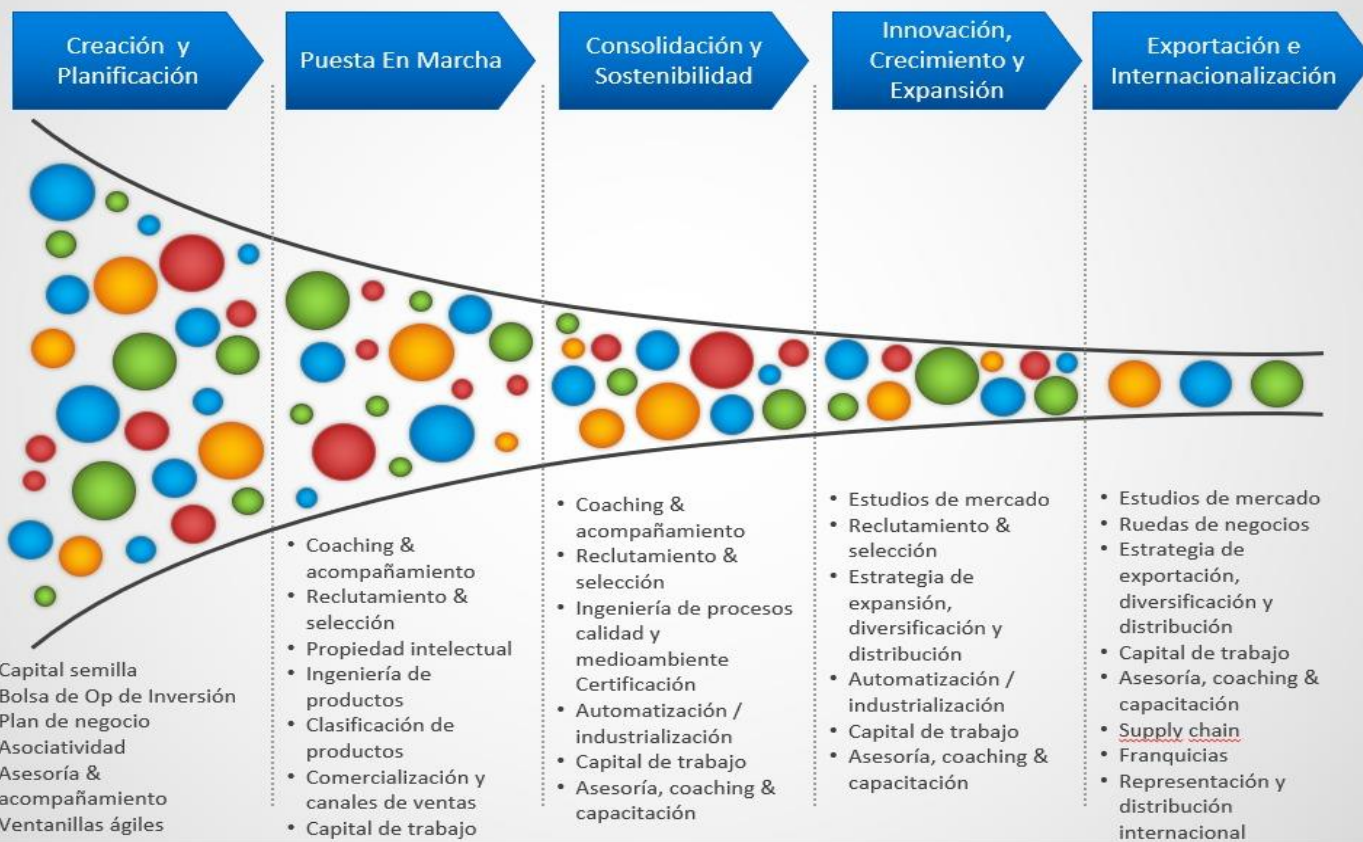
Creación y Planificación

Puesta En Marcha

Consolidación y Sostenibilidad

Innovación, Crecimiento y Expansión

Exportación e Internacionalización

Capital semilla
Bolsa de Op de Inversión
Plan de negocio
Asociatividad
Asesoría & acompañamiento
Ventanillas ágiles

• Coaching & acompañamiento
• Reclutamiento & selección
• Propiedad intelectual
• Ingeniería de productos
• Clasificación de productos
• Comercialización y canales de ventas
• Capital de trabajo

• Coaching & acompañamiento
• Reclutamiento & selección
• Ingeniería de procesos calidad y medioambiente Certificación
• Automatización / industrialización
• Capital de trabajo
• Asesoría, coaching & capacitación

• Estudios de mercado
• Reclutamiento & selección
• Estrategia de expansión, diversificación y distribución
• Automatización / industrialización
• Capital de trabajo
• Asesoría, coaching & capacitación

• Estudios de mercado
• Ruedas de negocios
• Estrategia de exportación, diversificación y distribución
• Capital de trabajo
• Asesoría, coaching & capacitación
• Supply chain
• Franquicias
• Representación y distribución internacional